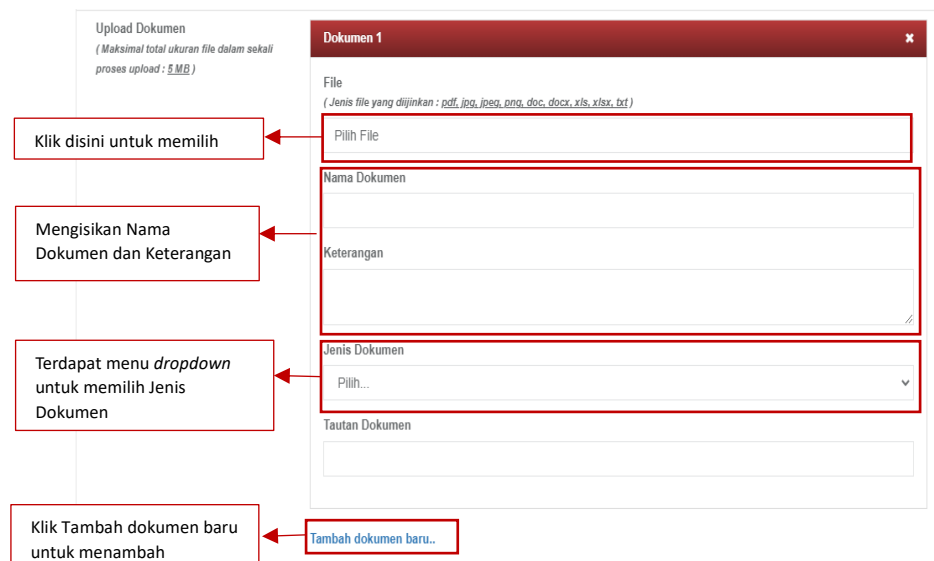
Upload Dokumen
( Maksimal total ukuran file dalam sekali proses upload : 5 MB )

Dokumen 1

×

File
( Jenis file yang diijinkan : pdf, jpg, jpeg, png, doc, docx, xls, xlsx, txt )

Klik disini untuk memilih

Pilih File

Nama Dokumen

Mengisikan Nama Dokumen dan Keterangan

Keterangan

Terdapat menu *dropdown* untuk memilih Jenis Dokumen

Jenis Dokumen

Pilih...

Tautan Dokumen

Klik Tambah dokumen baru untuk menambah

Tambah dokumen baru..